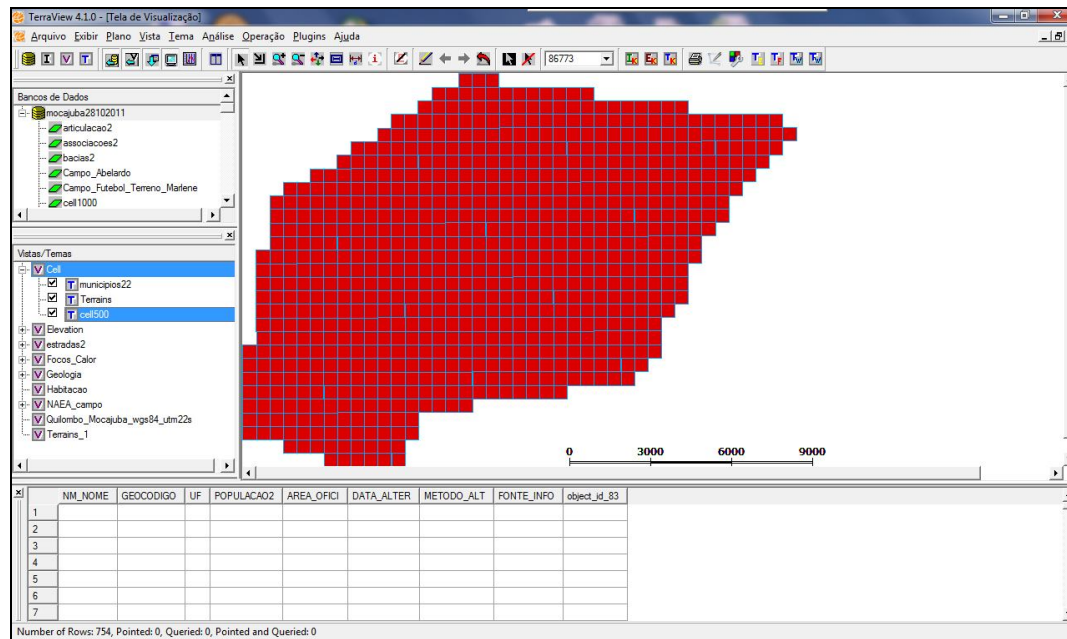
TerraView 4.1.0 - [Tela de Visualização]

Arquivo Exibir Plano Vista Tema Análise Operação Plugins Ajuda

86773

Bancos de Dados
mocajuba28102011
articulacao2
associacoes2
bacias2
Campo_Abelardo
Campo_Futebol_Terreno_Marlene
cell1000

Vistas/Temas
Cell
municipios22
Terrains
cell500
Elevation
estradas2
Focos_Calor
Geologia
Habitacao
NAEA_campo
Quilombo_Mocajuba_wgs84_utm22s
Terrains_1

0 3000 6000 9000

| | NM_NOME | GEOCODIGO | UF | POPULACAO2 | AREA_OFICI | DATA_ALTER | METODO_ALT | FONTE_INFO | object_id_83 |
|---|---|---|---|---|---|---|---|---|---|
| 1 | | | | | | | | | |
| 2 | | | | | | | | | |
| 3 | | | | | | | | | |
| 4 | | | | | | | | | |
| 5 | | | | | | | | | |
| 6 | | | | | | | | | |
| 7 | | | | | | | | | |

Number of Rows: 754, Pointed: 0, Queried: 0, Pointed and Queried: 0